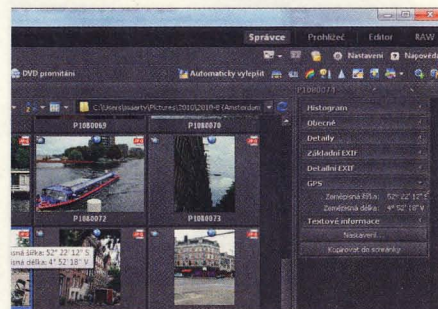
Správce Prohlížeč Editor RAW

Nastavení Nápověda

DVD promítání

Automaticky vylepšit

C:\Users\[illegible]\Pictures\2010\2010-8 (Amsterdam)

P1080071

P1080069

P1080070

P1080072

P1080073

Histogram

Obecné

Detaily

Základní EXIF

Detailní EXIF

GPS

Zeměpisná šířka: 52° 22' 12" S

Zeměpisná délka: 4° 52' 18" V

Textové informace

Nastavení...

Kopírovat do schránky

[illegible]ná šířka: 52° 22' 12" S
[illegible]ná délka: 4° 52' 18" V